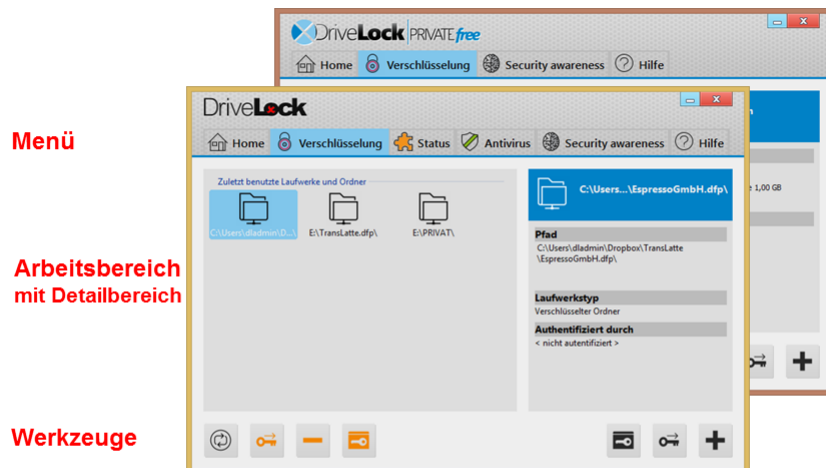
DriveLock PRIVATE free

Home Verschlüsselung Security awareness Hilfe

1,00 GB

Menü

DriveLock

Home Verschlüsselung Status Antivirus Security awareness Hilfe

Zuletzt benutzte Laufwerke und Ordner

C:\Users\dladmin\D...\ E:\TransLatte.dfp\ E:\PRIVAT\

C:\Users\...\EspressoGmbH.dfp\

Pfad
C:\Users\dladmin\Dropbox\TransLatte\EspressoGmbH.dfp\

Arbeitsbereich mit Detailbereich

Laufwerkstyp
Verschlüsselter Ordner

Authentifiziert durch
< nicht autentifiziert >

Werkzeuge